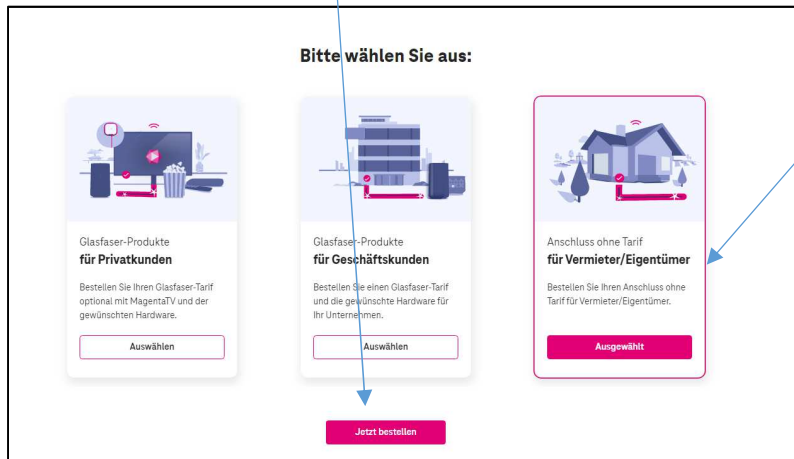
Bitte wählen Sie aus:

Glasfaser-Produkte
für Privatkunden

Bestellen Sie Ihren Glasfaser-Tarif optional mit MagentaTV und der gewünschten Hardware.

Auswählen

Glasfaser-Produkte
für Geschäftskunden

Bestellen Sie einen Glasfaser-Tarif und die gewünschte Hardware für Ihr Unternehmen.

Auswählen

Anschluss ohne Tarif
für Vermieter/Eigentümer

Bestellen Sie Ihren Anschluss ohne Tarif für Vermieter/Eigentümer.

Ausgewählt

Jetzt bestellen